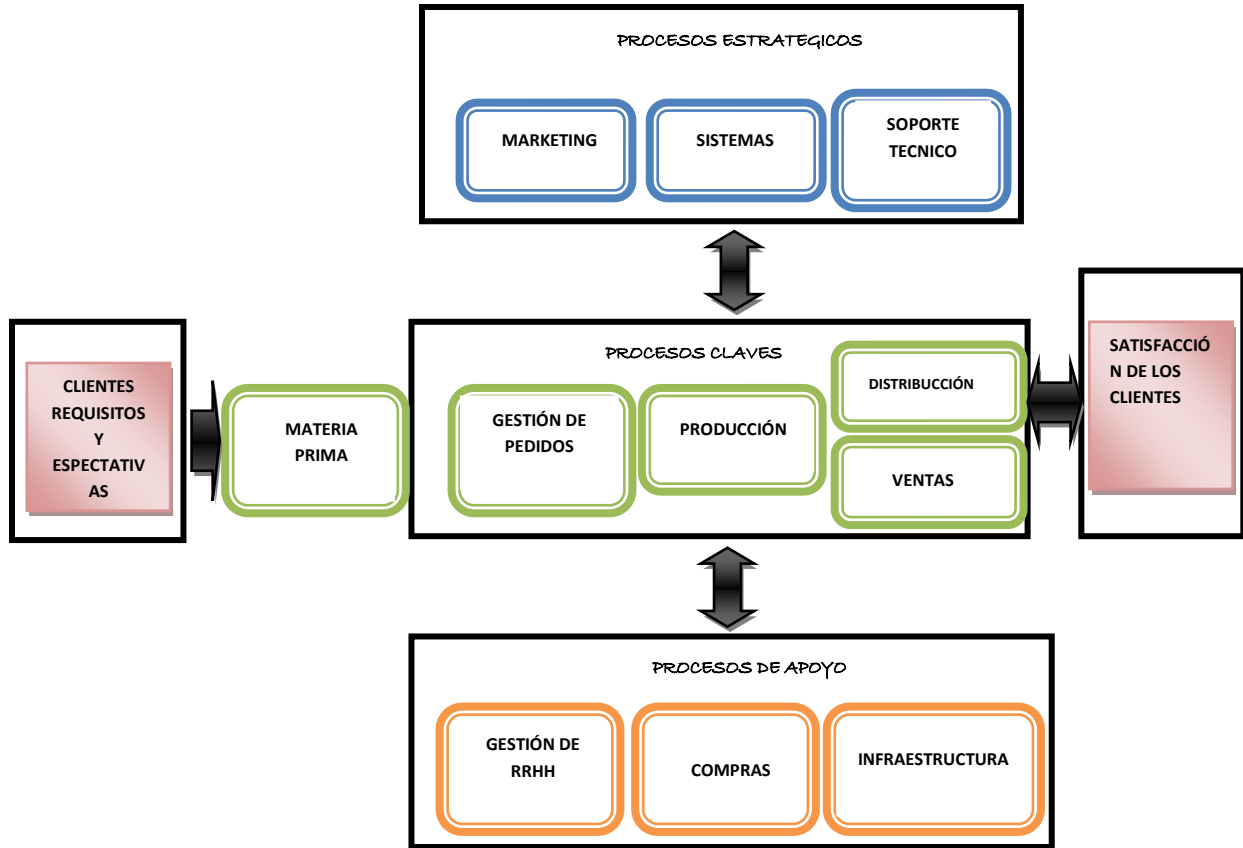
PROCESOS ESTRATEGICOS

MARKETING

SISTEMAS

SOPORTE TECNICO

CLIENTES REQUISITOS Y ESPECTATIVAS

MATERIA PRIMA

PROCESOS CLAVES

GESTIÓN DE PEDIDOS

PRODUCCIÓN

DISTRIBUCCIÓN

VENTAS

SATISFACCIÓN DE LOS CLIENTES

PROCESOS DE APOYO

GESTIÓN DE RRHH

COMPRAS

INFRAESTRUCTURA